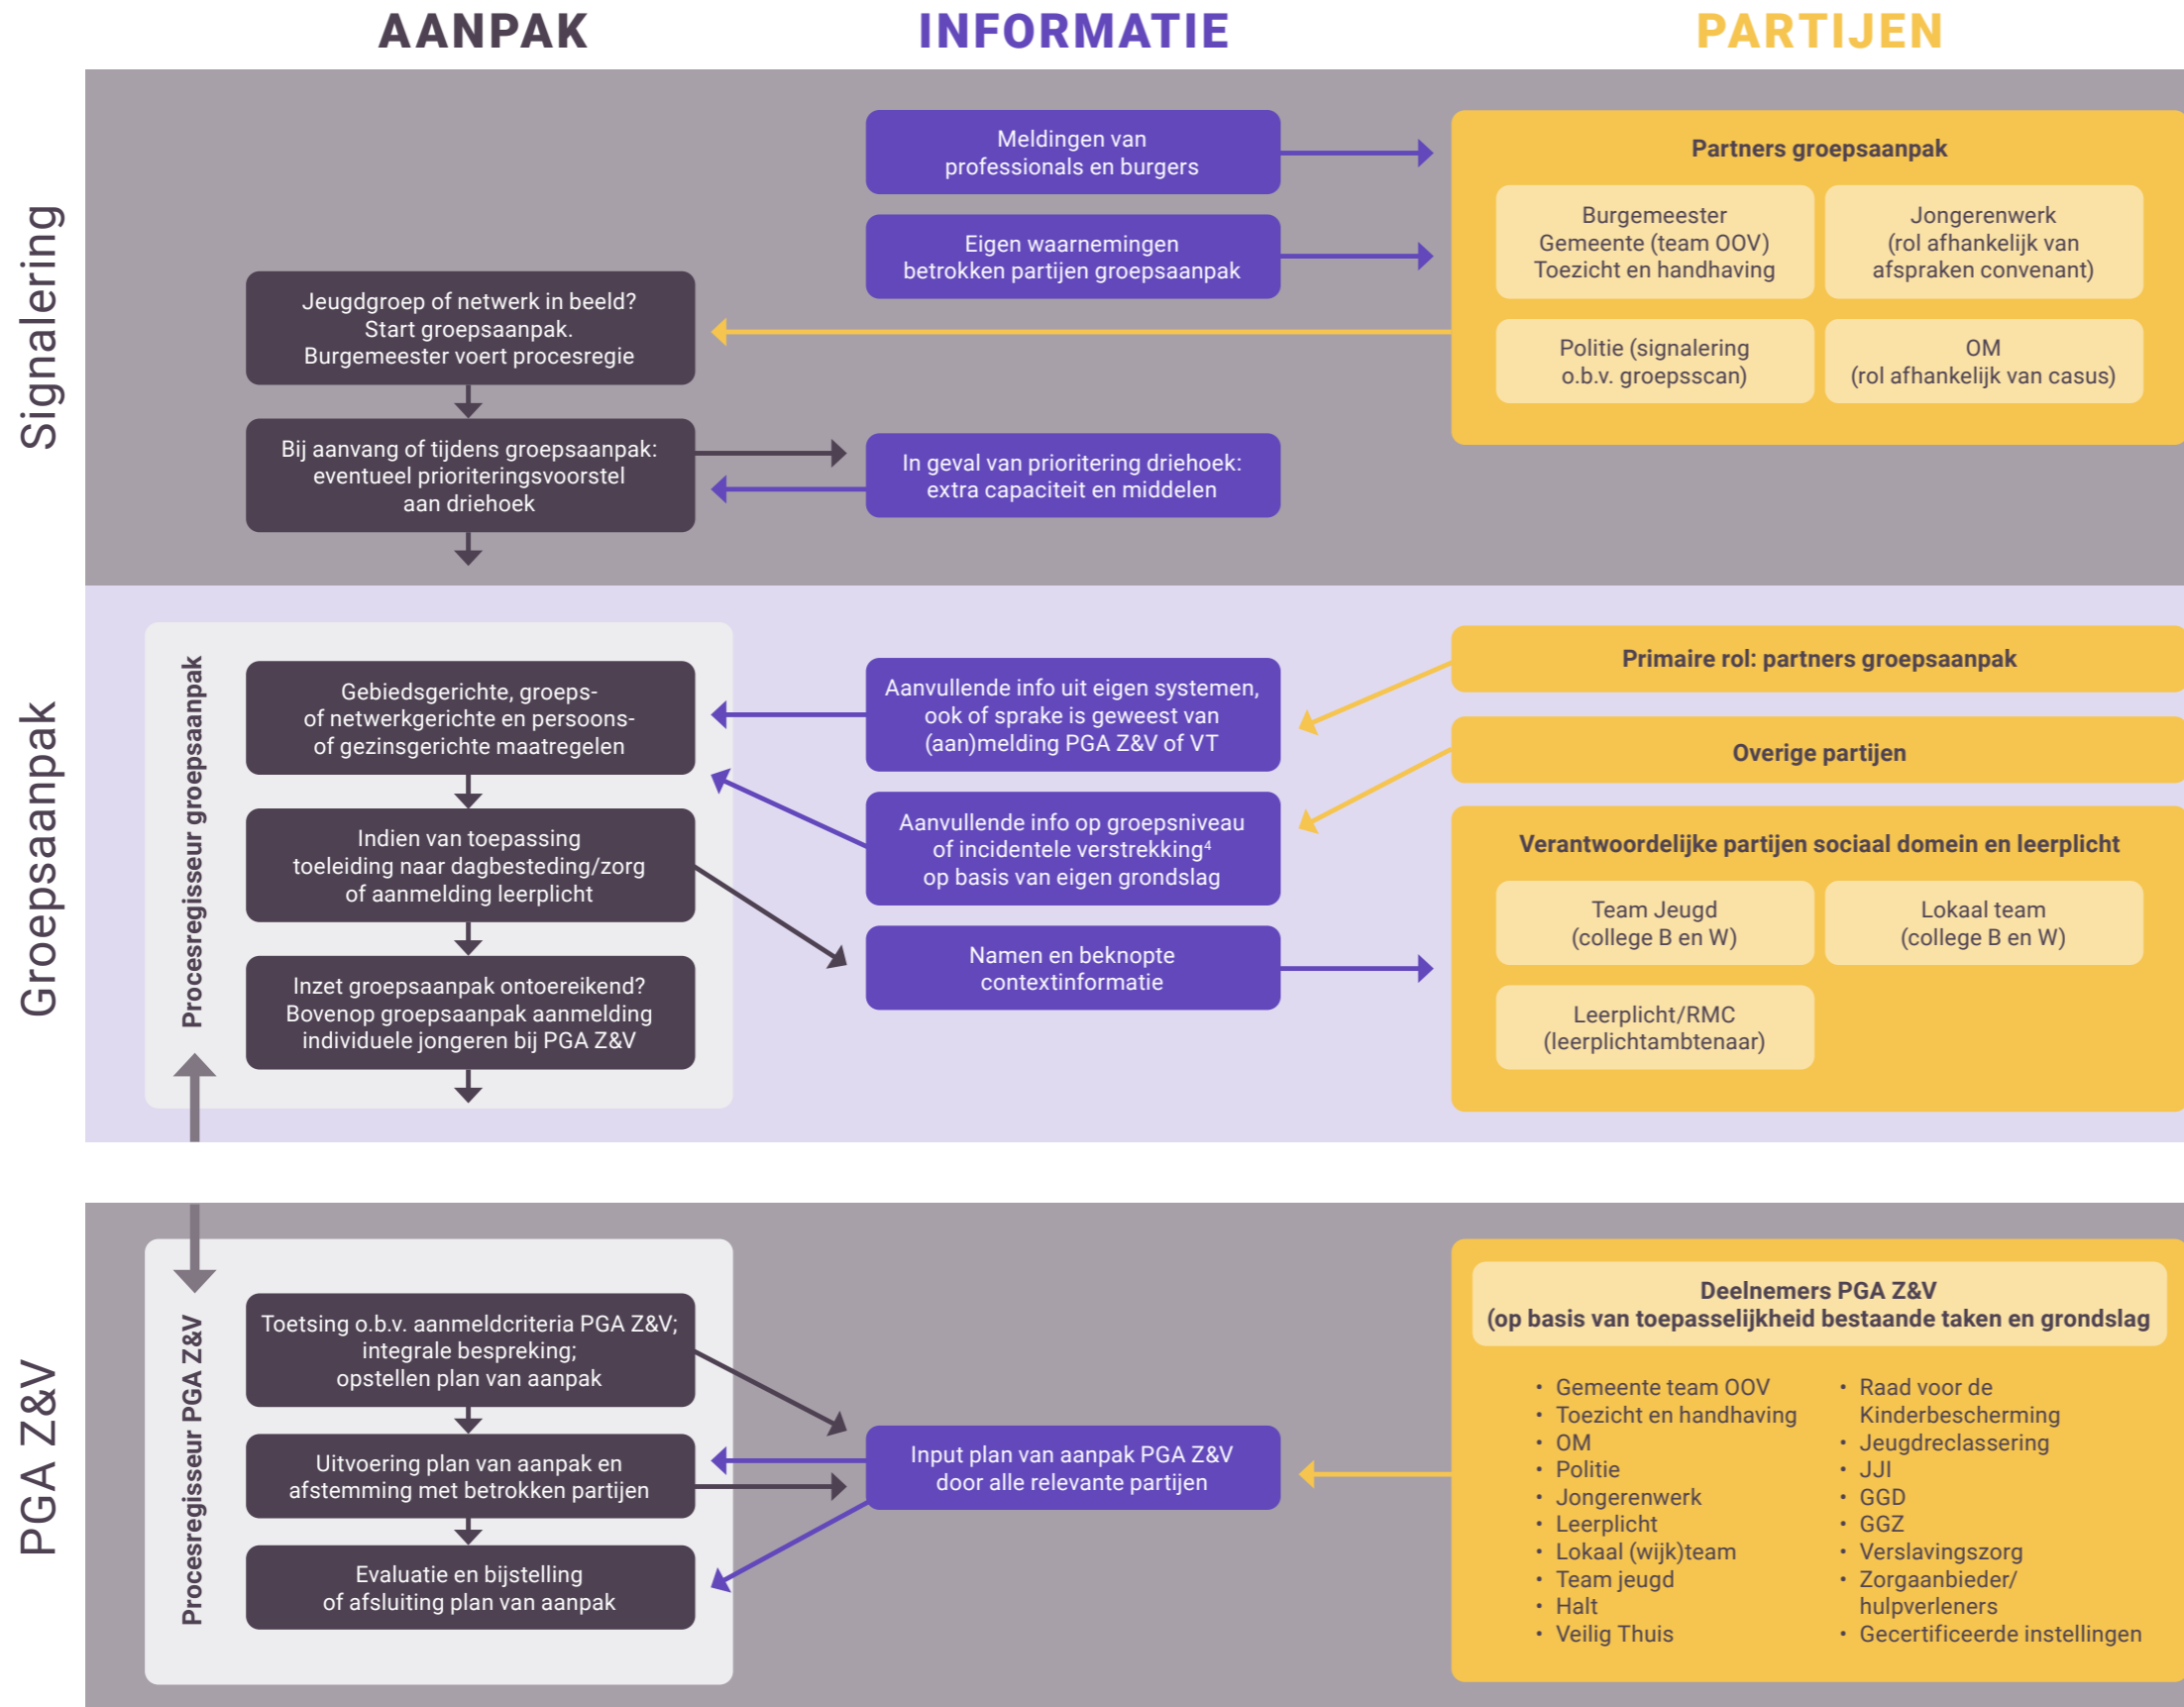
AANPAK

INFORMATIE

PARTIJEN

Signalering

Meldingen van professionals en burgers

Eigen waarnemingen betrokken partijen groepsaanpak

Partners groepsaanpak

Burgemeester Gemeente (team OOV) Toezicht en handhaving

Jongerenwerk (rol afhankelijk van afspraken convenant)

Politie (signalering o.b.v. groepsscan)

OM (rol afhankelijk van casus)

Jeugdgroep of netwerk in beeld? Start groepsaanpak. Burgemeester voert procesregie

Bij aanvang of tijdens groepsaanpak: eventueel prioriteringsvoorstel aan driehoek

In geval van prioritering driehoek: extra capaciteit en middelen

Groepsaanpak

Procesregisseur groepsaanpak

Gebiedsgerichte, groeps- of netwerkgerichte en persoons- of gezinsgerichte maatregelen

Indien van toepassing toeleiding naar dagbesteding/zorg of aanmelding leerplicht

Inzet groepsaanpak ontoereikend? Bovenop groepsaanpak aanmelding individuele jongeren bij PGA Z&V

Aanvullende info uit eigen systemen, ook of sprake is geweest van (aan)melding PGA Z&V of VT

Aanvullende info op groepsniveau of incidentele verstrekking$^4$ op basis van eigen grondslag

Namen en beknopte contextinformatie

Primaire rol: partners groepsaanpak

Overige partijen

Verantwoordelijke partijen sociaal domein en leerplicht

Team Jeugd (college B en W)

Lokaal team (college B en W)

Leerplicht/RMC (leerplichtambtenaar)

PGA Z&V

Procesregisseur PGA Z&V

Toetsing o.b.v. aanmeldcriteria PGA Z&V; integrale bespreking; opstellen plan van aanpak

Uitvoering plan van aanpak en afstemming met betrokken partijen

Evaluatie en bijstelling of afsluiting plan van aanpak

Input plan van aanpak PGA Z&V door alle relevante partijen

Deelnemers PGA Z&V
(op basis van toepasselijkheid bestaande taken en grondslag

• Gemeente team OOV
• Toezicht en handhaving
• OM
• Politie
• Jongerenwerk
• Leerplicht
• Lokaal (wijk)team
• Team jeugd
• Halt
• Veilig Thuis

• Raad voor de Kinderbescherming
• Jeugdreclassering
• JJI
• GGD
• GGZ
• Verslavingszorg
• Zorgaanbieder/ hulpverleners
• Gecertificeerde instellingen